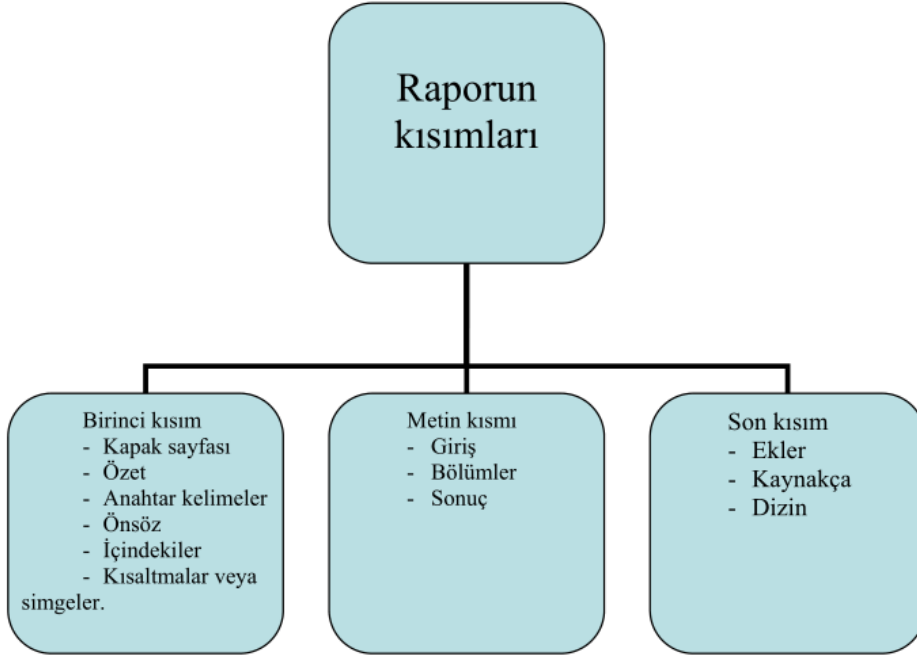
Raporun kısımları

Birinci kısım
- Kapak sayfası
- Özet
- Anahtar kelimeler
- Önsöz
- İçindekiler
- Kısaltmalar veya simgeler.

Metin kısmı
- Giriş
- Bölümler
- Sonuç

Son kısım
- Ekler
- Kaynakça
- Dizin